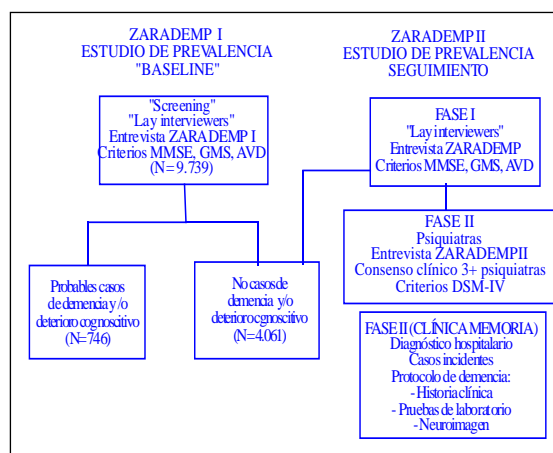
ZARADEMP I
ESTUDIO DE PREVALENCIA
"BASELINE"

"Screening"
"Lay interviewers"
Entrevista ZARADEMP I
Criterios MMSE, GMS, AVD
(N=9.739)

Probables casos de demencia y/o deterioro cognoscitivo
(N=746)

No casos de demencia y/o deterioro cognoscitivo
(N=4.061)

ZARADEMP II
ESTUDIO DE PREVALENCIA
SEGUIMIENTO

FASE I
"Lay interviewers"
Entrevista ZARADEMP
Criterios MMSE, GMS, AVD

FASE II
Psiquiatras
Entrevista ZARADEMPII
Consenso clínico 3+ psiquiatras
Criterios DSM-IV

FASE II (CLÍNICA MEMORIA)
Diagnóstico hospitalario
Casos incidentes
Protocolo de demencia:
- Historia clínica
- Pruebas de laboratorio
- Neuroimagen